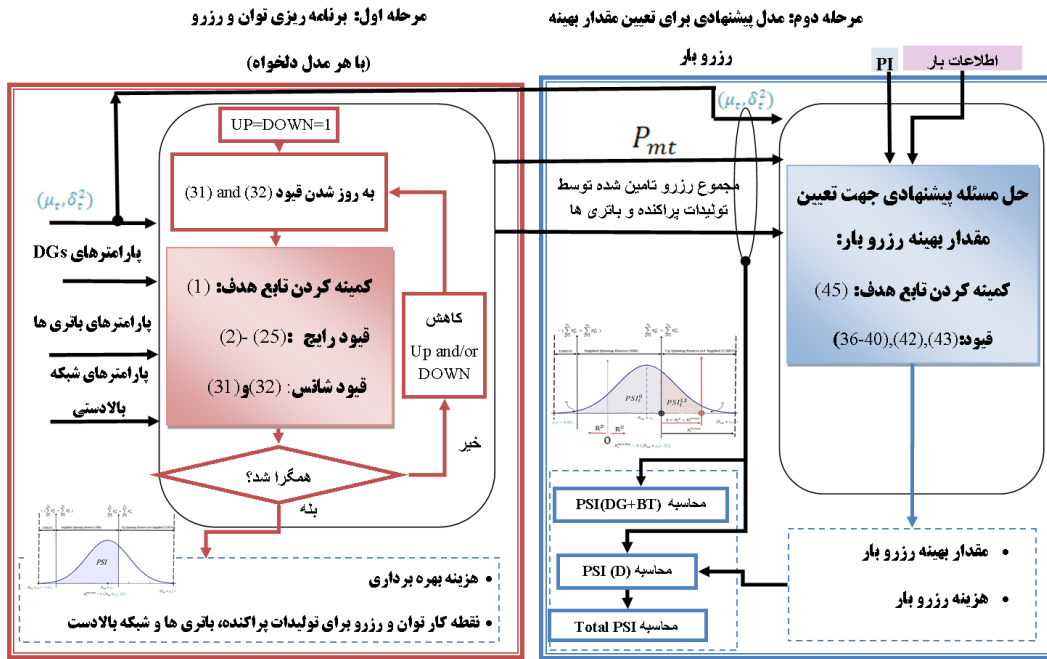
مرحله اول: برنامه ریزی توان و رزرو

(با هر مدل دلخواه)

مرحله دوم: مدل پیشنهادی برای تعیین مقدار بهینه

رزرو بار

PI

اطلاعات بار

$(\mu_\varepsilon, \delta_\varepsilon^2)$

$(\mu_\varepsilon, \delta_\varepsilon^2)$

UP=DOWN=1

به روز شدن قیود (32) and (31)

$P_{mt}$

مجموع رزرو تامین شده توسط تولیدات پراکنده و باتری ها

حل مسئله پیشنهادی جهت تعیین مقدار بهینه رزرو بار:

کمینه کردن تابع هدف: (45)

قیود:(43),(42),(36-40)

پارامترهای DGs

کمینه کردن تابع هدف: (1)

قیود رایج :(25) -(2)

قیود شانس: (32)و(31)

پارامترهای باتری ها

پارامترهای شبکه بالادستی

کاهش Up and/or DOWN

خیر

همگرا شد؟

بله

PSI

محاسبه PSI(DG+BT)

محاسبه PSI (D)

محاسبه Total PSI

• هزینه بهره برداری

• نقطه کار توان و رزرو برای تولیدات پراکنده، باتری ها و شبکه بالادست

• مقدار بهینه رزرو بار

• هزینه رزرو بار